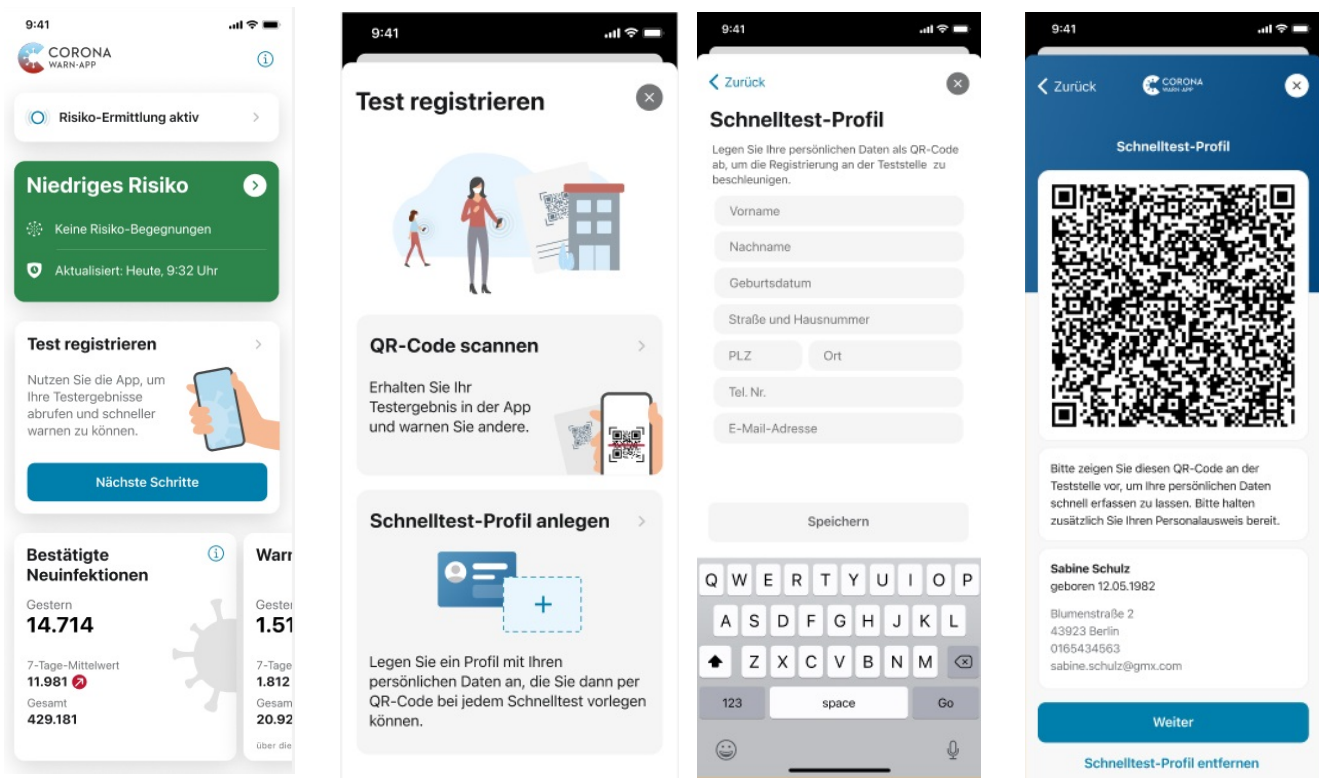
9:41

CORONA
WARN-APP

Risiko-Ermittlung aktiv

Niedriges Risiko

Keine Risiko-Begegnungen

Aktualisiert: Heute, 9:32 Uhr

Test registrieren

Nutzen Sie die App, um Ihre Testergebnisse abrufen und schneller warnen zu können.

Nächste Schritte

Bestätigte Neuinfektionen

Gestern
14.714

7-Tage-Mittelwert
11.981

Gesamt
429.181

Warn

Geste
1.51

7-Tage
1.812

Gesam
20.92

über die

9:41

Test registrieren

QR-Code scannen

Erhalten Sie Ihr Testergebnis in der App und warnen Sie andere.

Schnelltest-Profil anlegen

Legen Sie ein Profil mit Ihren persönlichen Daten an, die Sie dann per QR-Code bei jedem Schnelltest vorlegen können.

9:41

Zurück

Schnelltest-Profil

Legen Sie Ihre persönlichen Daten als QR-Code ab, um die Registrierung an der Teststelle zu beschleunigen.

Vorname

Nachname

Geburtsdatum

Straße und Hausnummer

PLZ

Ort

Tel. Nr.

E-Mail-Adresse

Speichern

Q W E R T Y U I O P
A S D F G H J K L
Z X C V B N M
123
space
Go

9:41

Zurück

CORONA
WARN-APP

Schnelltest-Profil

Bitte zeigen Sie diesen QR-Code an der Teststelle vor, um Ihre persönlichen Daten schnell erfassen zu lassen. Bitte halten zusätzlich Sie Ihren Personalausweis bereit.

Sabine Schulz
geboren 12.05.1982

Blumenstraße 2
43923 Berlin
0165434563
sabine.schulz@gmx.com

Weiter

Schnelltest-Profil entfernen